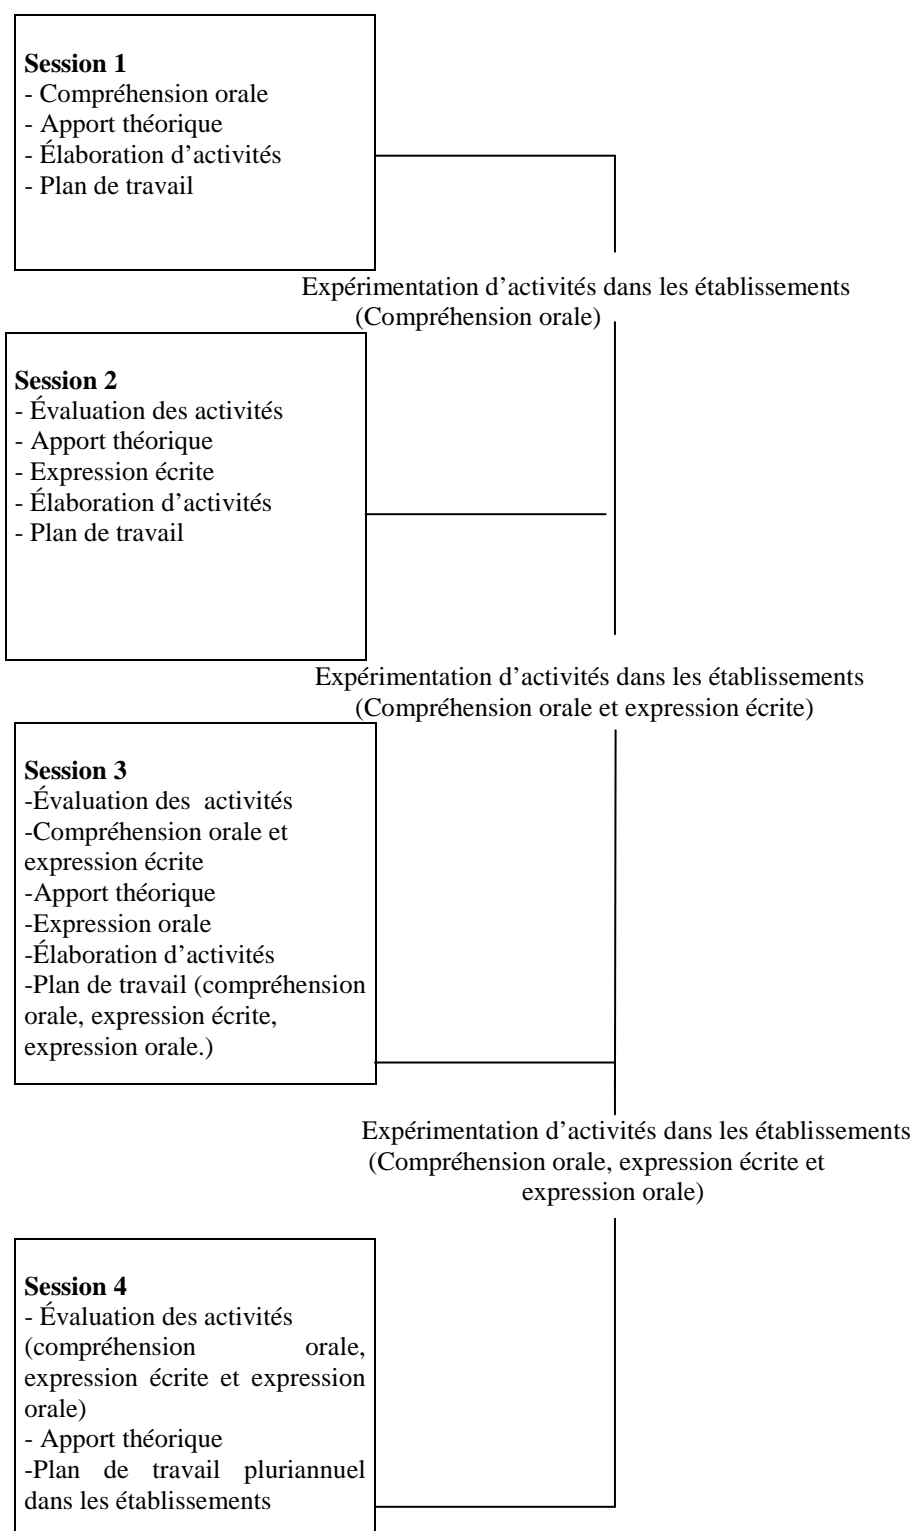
**Session 1**
- Compréhension orale
- Apport théorique
- Élaboration d'activités
- Plan de travail

Expérimentation d'activités dans les établissements (Compréhension orale)

**Session 2**
- Évaluation des activités
- Apport théorique
- Expression écrite
- Élaboration d'activités
- Plan de travail

Expérimentation d'activités dans les établissements (Compréhension orale et expression écrite)

**Session 3**
-Évaluation des activités
-Compréhension orale et expression écrite
-Apport théorique
-Expression orale
-Élaboration d'activités
-Plan de travail (compréhension orale, expression écrite, expression orale.)

Expérimentation d'activités dans les établissements (Compréhension orale, expression écrite et expression orale)

**Session 4**
- Évaluation des activités (compréhension orale, expression écrite et expression orale)
- Apport théorique
-Plan de travail pluriannuel dans les établissements